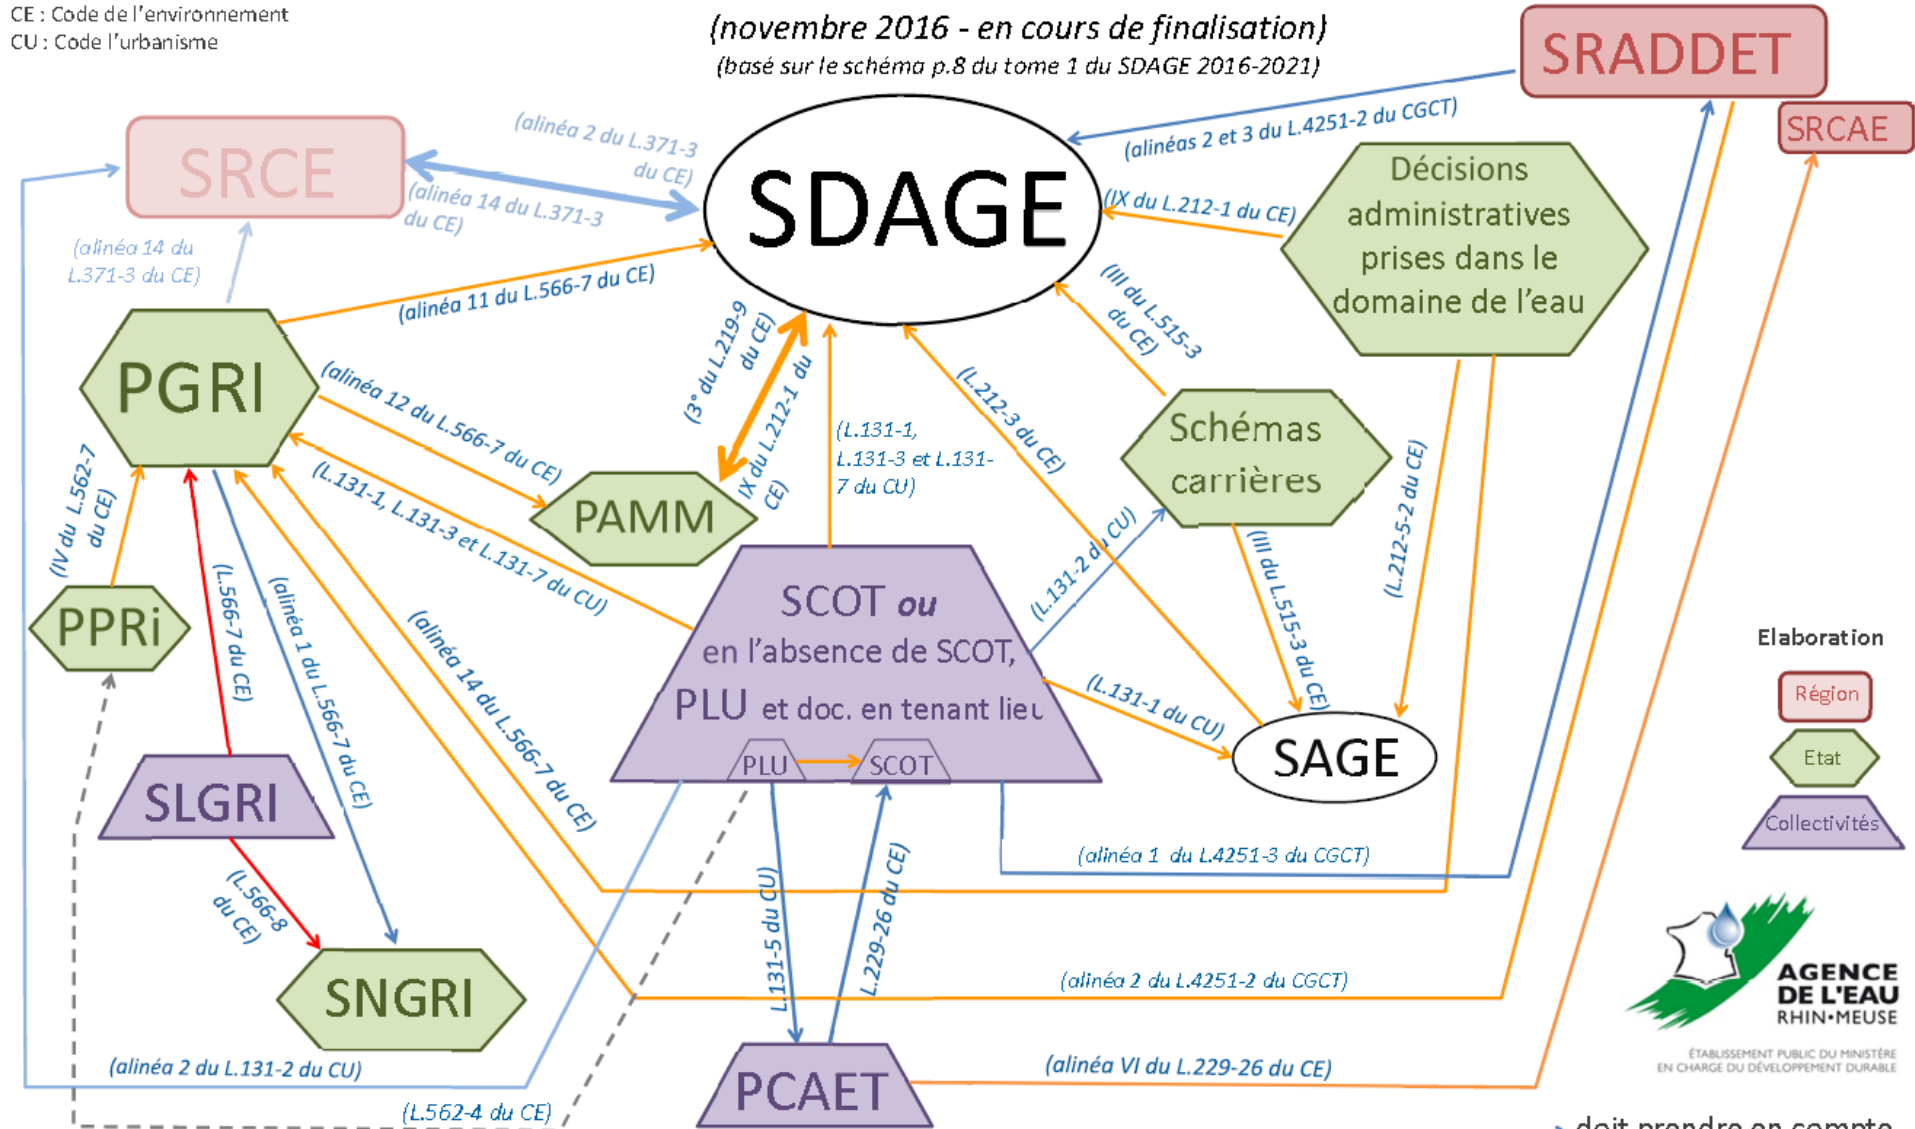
CE : Code de l'environnement
CU : Code l'urbanisme

(novembre 2016 - en cours de finalisation)
(basé sur le schéma p.8 du tome 1 du SDAGE 2016-2021)

SRADDET
SRCAE
SRCE
SDAGE
(alinéa 2 du L.371-3 du CE)
(alinéa 14 du L.371-3 du CE)
(alinéas 2 et 3 du L.4251-2 du CGCT)
(IX du L.212-1 du CE)
Décisions administratives prises dans le domaine de l'eau
(alinéa 14 du L.371-3 du CE)
(alinéa 11 du L.566-7 du CE)
PGRI
(alinéa 12 du L.566-7 du CE)
(3° du L.219-9 du CE)
(IX du L.212-1 du CE)
(L.131-1, L.131-3 et L.131-7 du CU)
(L.212-3 du CE)
(III du L.515-3 du CE)
Schémas carrières
(L.131-1, L.131-3 et L.131-7 du CU)
PAMM
(IV du L.562-7 du CE)
PPRi
(L.566-7 du CE)
(alinéa 1 du L.566-7 du CE)
(alinéa 14 du L.566-7 du CE)
SCOT ou en l'absence de SCOT, PLU et doc. en tenant lieu
PLU
SCOT
(L.131-2 du CU)
(III du L.515-3 du CE)
(L.212-5-2 du CE)
(L.131-1 du CU)
SAGE
Elaboration
Région
Etat
Collectivités
SLGRI
(L.566-8 du CE)
SNGRI
(alinéa 1 du L.4251-3 du CGCT)
(L.131-5 du CU)
(L.229-26 du CE)
(alinéa 2 du L.4251-2 du CGCT)
AGENCE DE L'EAU RHIN•MEUSE
ÉTABLISSEMENT PUBLIC DU MINISTÈRE EN CHARGE DU DÉVELOPPEMENT DURABLE
(alinéa 2 du L.131-2 du CU)
PCAET
(alinéa VI du L.229-26 du CE)
(L.562-4 du CE)
doit prendre en compte